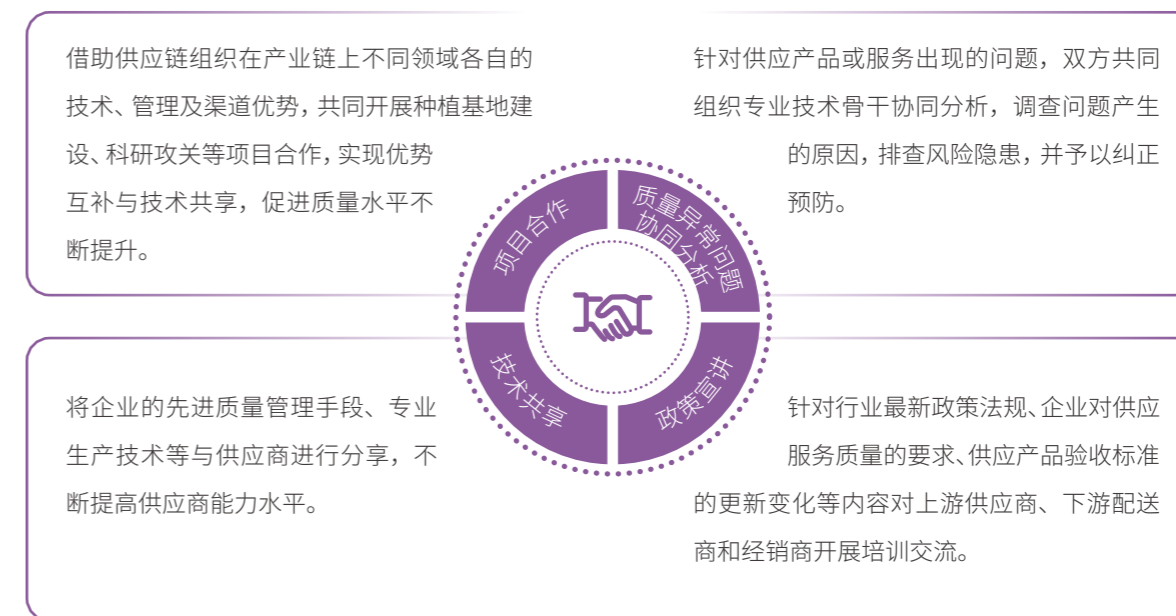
借助供应链组织在产业链上不同领域各自的技术、管理及渠道优势，共同开展种植基地建设、科研攻关等项目合作，实现优势互补与技术共享，促进质量水平不断提升。

针对供应产品或服务出现的问题，双方共同组织专业技术骨干协同分析，调查问题产生的原因，排查风险隐患，并予以纠正预防。

项目合作

质量异常问题协同分析

技术共享

政策宣讲

将企业的先进质量管理手段、专业生产技术等与供应商进行分享，不断提高供应商能力水平。

针对行业最新政策法规、企业对供应服务质量的要求、供应产品验收标准的更新变化等内容对上游供应商、下游配送商和经销商开展培训交流。